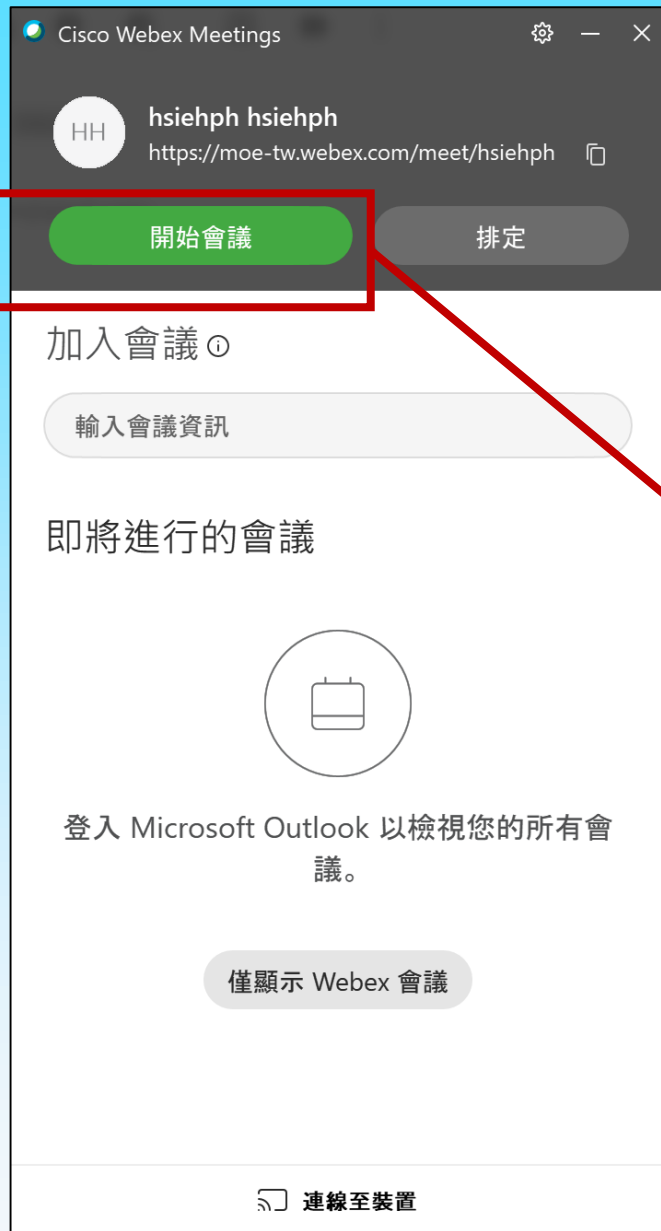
Cisco Webex Meetings

HH

hsiehph hsiehph

https://moe-tw.webex.com/meet/hsiehph

開始會議

排定

加入會議

輸入會議資訊

即將進行的會議

登入 Microsoft Outlook 以檢視您的所有會議。

僅顯示 Webex 會議

連線至裝置